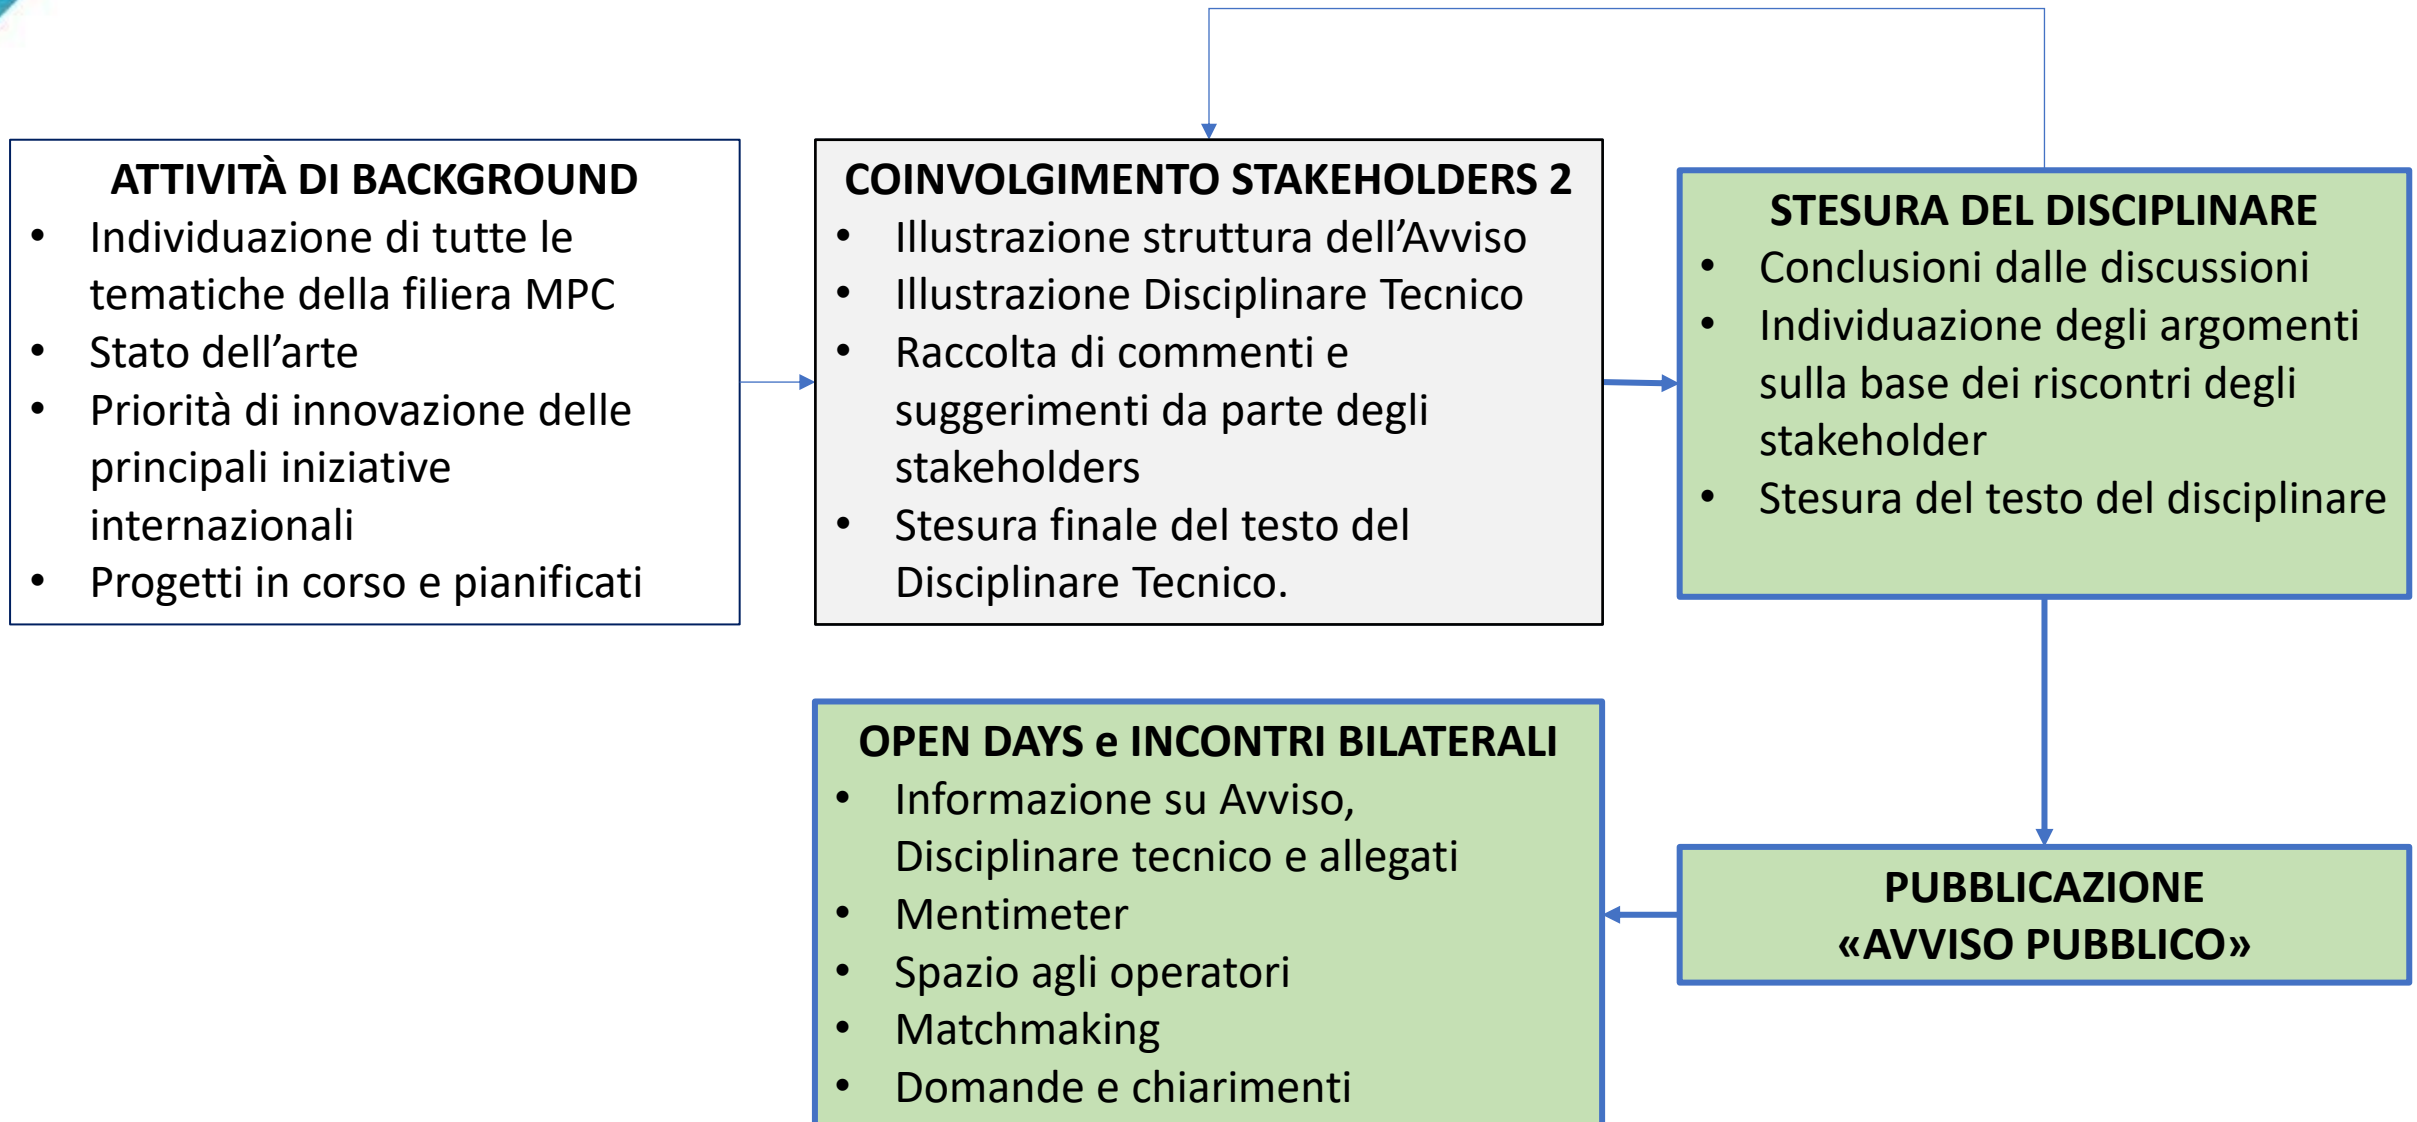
ATTIVITÀ DI BACKGROUND
- Individuazione di tutte le tematiche della filiera MPC
- Stato dell'arte
- Priorità di innovazione delle principali iniziative internazionali
- Progetti in corso e pianificati

COINVOLGIMENTO STAKEHOLDERS 2
- Illustrazione struttura dell'Avviso
- Illustrazione Disciplinare Tecnico
- Raccolta di commenti e suggerimenti da parte degli stakeholders
- Stesura finale del testo del Disciplinare Tecnico.

STESURA DEL DISCIPLINARE
- Conclusioni dalle discussioni
- Individuazione degli argomenti sulla base dei riscontri degli stakeholder
- Stesura del testo del disciplinare

OPEN DAYS e INCONTRI BILATERALI
- Informazione su Avviso, Disciplinare tecnico e allegati
- Mentimeter
- Spazio agli operatori
- Matchmaking
- Domande e chiarimenti

PUBBLICAZIONE «AVVISO PUBBLICO»